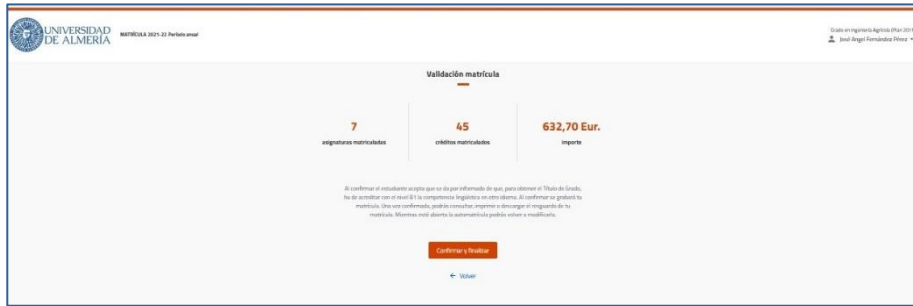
UNIVERSIDAD DE ALMERÍA

MATRÍCULA 2021-22 Periodo anual

Grado en Ingeniería Agrícola (Plan 201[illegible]

José Ángel Fernández Pérez

Validación matrícula

7
asignaturas matriculadas

45
créditos matriculados

632,70 Eur.
importe

Al confirmar el estudiante acepta que se da por informado de que, para obtener el Título de Grado, ha de acreditar con el nivel B1 la competencia lingüística en otro idioma. Al confirmar se grabará tu matrícula. Una vez confirmada, podrás consultar, imprimir o descargar el resguardo de tu matrícula. Mientras esté abierta la automatrícula podrás volver a modificarla.

Confirmar y finalizar

← Volver